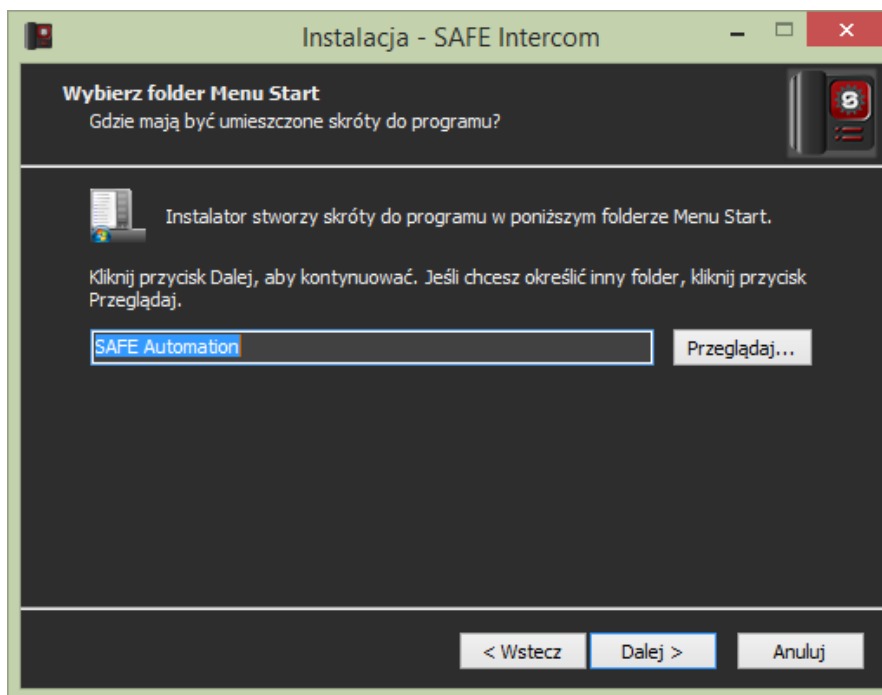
Instalacja - SAFE Intercom

Wybierz folder Menu Start
Gdzie mają być umieszczone skróty do programu?

Instalator stworzy skróty do programu w poniższym folderze Menu Start.

Kliknij przycisk Dalej, aby kontynuować. Jeśli chcesz określić inny folder, kliknij przycisk Przeglądaj.

SAFE Automation

Przeglądaj...

< Wstecz

Dalej >

Anuluj